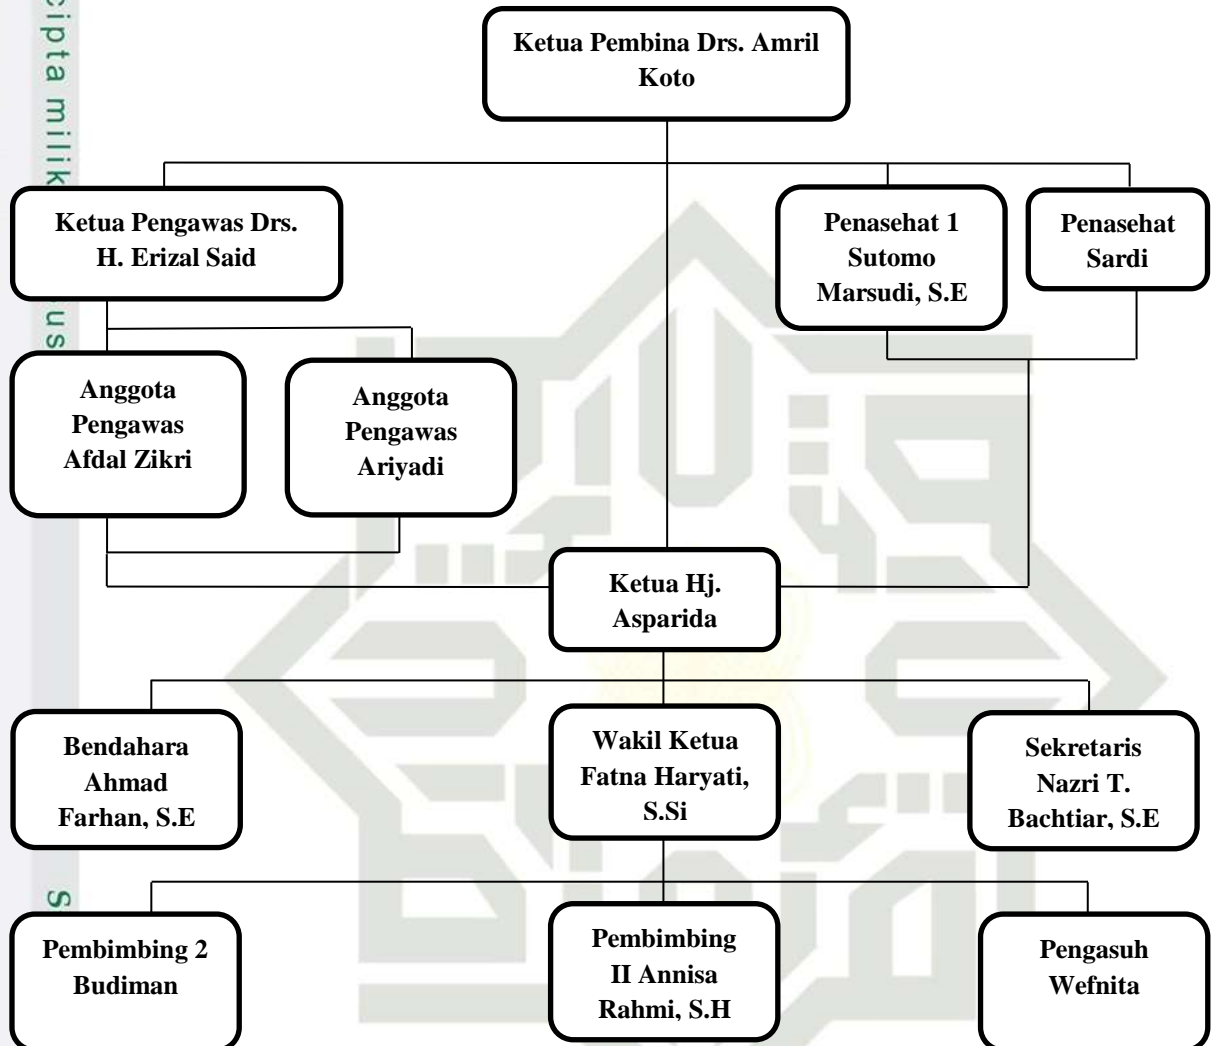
Cipta milik

us

S

Ketua Pembina Drs. Amril Koto

Ketua Pengawas Drs. H. Erizal Said

Penasehat 1 Sutomo Marsudi, S.E

Penasehat Sardi

Anggota Pengawas Afdal Zikri

Anggota Pengawas Ariyadi

Ketua Hj. Asparida

Bendahara Ahmad Farhan, S.E

Wakil Ketua Fatna Haryati, S.Si

Sekretaris Nazri T. Bachtiar, S.E

Pembimbing 2 Budiman

Pembimbing II Annisa Rahmi, S.H

Pengasuh Wefnita